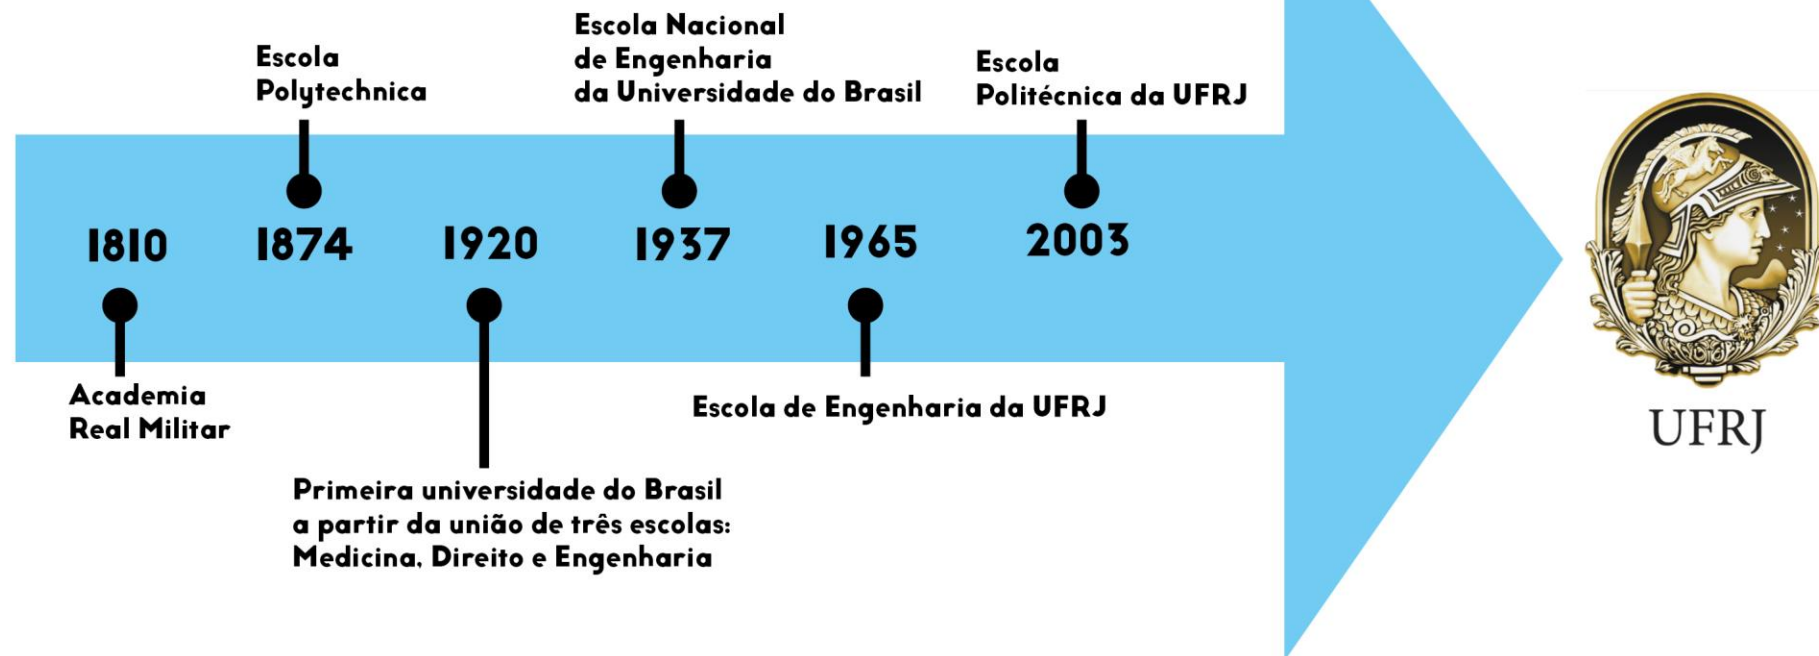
Escola Polytechnica

Escola Nacional de Engenharia da Universidade do Brasil

Escola Politécnica da UFRJ

1810

1874

1920

1937

1965

2003

Academia Real Militar

Primeira universidade do Brasil a partir da união de três escolas: Medicina, Direito e Engenharia

Escola de Engenharia da UFRJ

UFRJ